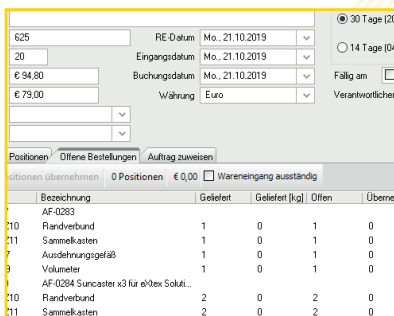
625
RE-Datum Mo., 21.10.2019
20
Eingangsdatum Mo., 21.10.2019
€ 94,80
Buchungsdatum Mo., 21.10.2019
€ 79,00
Währung Euro

30 Tage (20
14 Tage (0
Fällig am
Verantwortlicher

Positionen Offene Bestellungen Auftrag zuweisen

sitionen übernehmen 0 Positionen € 0,00 Wareneingang ausständig

| | Bezeichnung | Geliefert | Geliefert [kg] | Offen | Überne |
|---|---|---|---|---|---|
| | AF-0283 | | | | |
| 10 | Randverbund | 1 | 0 | 1 | 0 |
| 11 | Sammelkasten | 1 | 0 | 1 | 0 |
| 7 | Ausdehnungsgefäß | 1 | 0 | 1 | 0 |
| 8 | Volumeter | 1 | 0 | 1 | 0 |
| | AF-0284 Suncaster x3 für eXtex Soluti... | | | | |
| 10 | Randverbund | 2 | 0 | 2 | 0 |
| 11 | Sammelkasten | 2 | 0 | 2 | 0 |